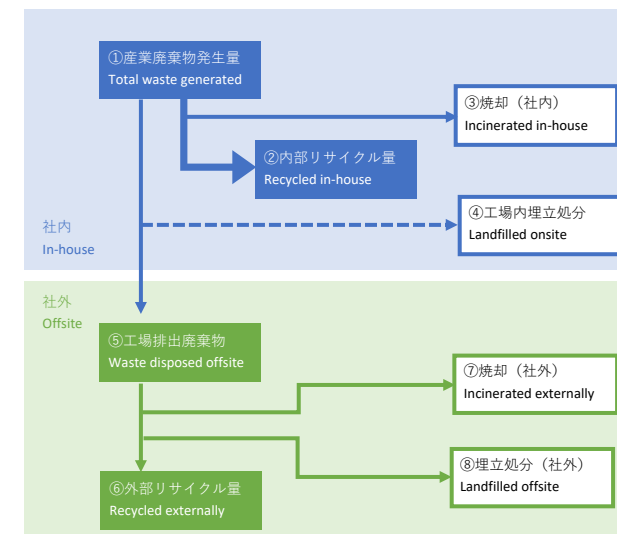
①産業廃棄物発生量
Total waste generated

③焼却（社内）
Incinerated in-house

②内部リサイクル量
Recycled in-house

社内
In-house

④工場内埋立処分
Landfilled onsite

社外
Offsite

⑤工場排出廃棄物
Waste disposed offsite

⑦焼却（社外）
Incinerated externally

⑧埋立処分（社外）
Landfilled offsite

⑥外部リサイクル量
Recycled externally